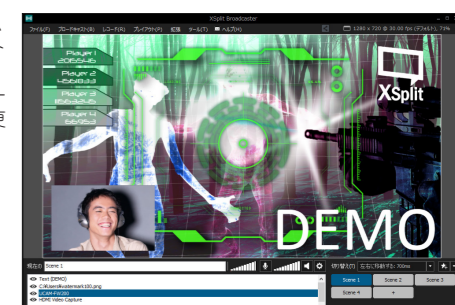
XSplit Broadcaster
ファイル(F) ブロードキャスト(B) レコード(R) プレイアウト(P) 拡張 ツール(T) ヘルプ(H)
1280 x 720 @ 30.00 fps (デフォルト), 71%
Player 1
2065415
Player 2
4568933
Player 3
1563245
Player 4
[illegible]
XSplit
DEMO
現在のシーン: Scene 1
切り替え方: 左右にフェードする 700ms
Text (DEMO)
C:\Users\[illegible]watermark100.png
CAM-FH300
HDMI Video Capture
Scene 1
Scene 2
Scene 3
Scene 4
+